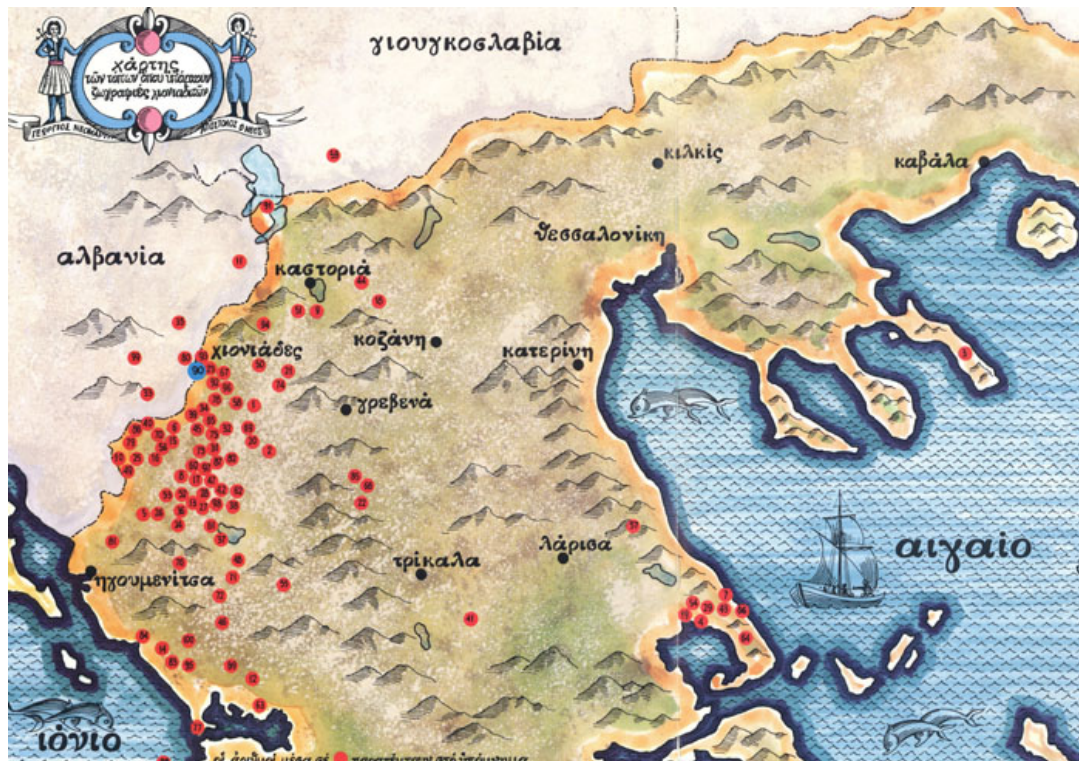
χάρτης
τῶν τόπων ὅπου ὑπάρχουν ζωγραφιές μοναδικῶν

ΓΕΩΡΓΙΟΣ ΚΑΣΙΜΑΤΗΣ

ΑΠΟΣΤΟΛΟΣ Β ΜΕΓΑΣ

γιουγκοσλαβία

κιλκίς

καβάλα

θεσσαλονίκη

αλβανία

καστοριά

κοζάνη

χιονιάδες

κατερίνη

90

γρεβενά

αιγαίο

λάρισα

τρίκαλα

ηγουμενίτσα

ιόνιο

οἱ ἀριθμοὶ μέσα σέ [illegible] παραπέμπουν στό ἱστόρημα